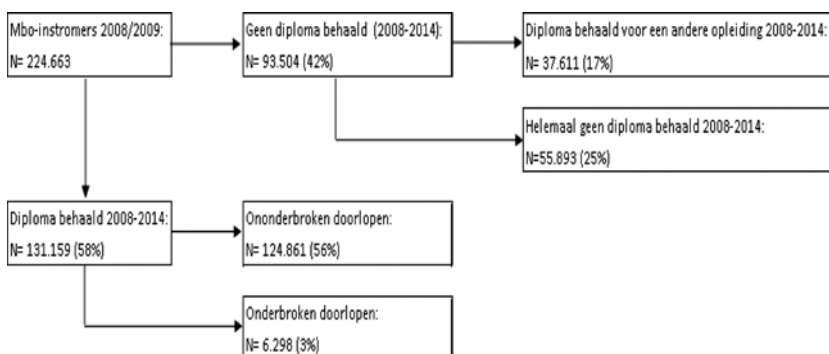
Mbo-instromers 2008/2009:
N= 224.663

Geen diploma behaald (2008-2014):
N= 93.504 (42%)

Diploma behaald voor een andere opleiding 2008-2014:
N= 37.611 (17%)

Helemaal geen diploma behaald 2008-2014:
N=55.893 (25%)

Diploma behaald 2008-2014:
N= 131.159 (58%)

Ononderbroken doorlopen:
N= 124.861 (56%)

Onderbroken doorlopen:
N= 6.298 (3%)